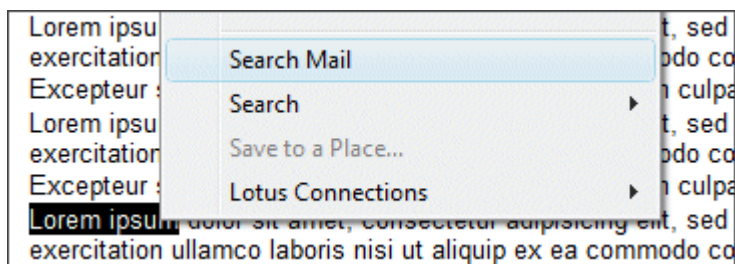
Lorem ipsu t, sed
exercitation odo co
Excepteur culpa
Lorem ipsu t, sed
exercitation odo co
Excepteur culpa
Lorem ipsum dolor sit amet, consectetur adipisicing elit, sed
exercitation ullamco laboris nisi ut aliquip ex ea commodo co

Search Mail
Search
Save to a Place...
Lotus Connections